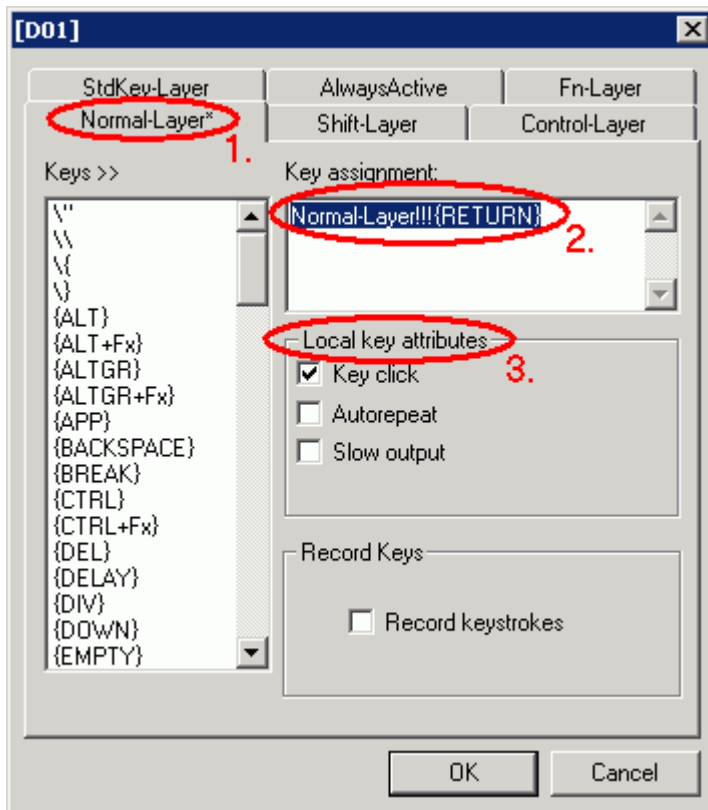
[D01]

StdKey-Layer
AlwaysActive
Fn-Layer
Normal-Layer*
Shift-Layer
Control-Layer

1.

Keys >>

\"
\\
\{
\}
{ALT}
{ALT+Fx}
{ALTGR}
{ALTGR+Fx}
{APP}
{BACKSPACE}
{BREAK}
{CTRL}
{CTRL+Fx}
{DEL}
{DELAY}
{DIV}
{DOWN}
{EMPTY}

Key assignment:

Normal-Layer!!!{RETURN}

2.

Local key attributes

3.

Key click
Autorepeat
Slow output

Record Keys

Record keystrokes

OK
Cancel